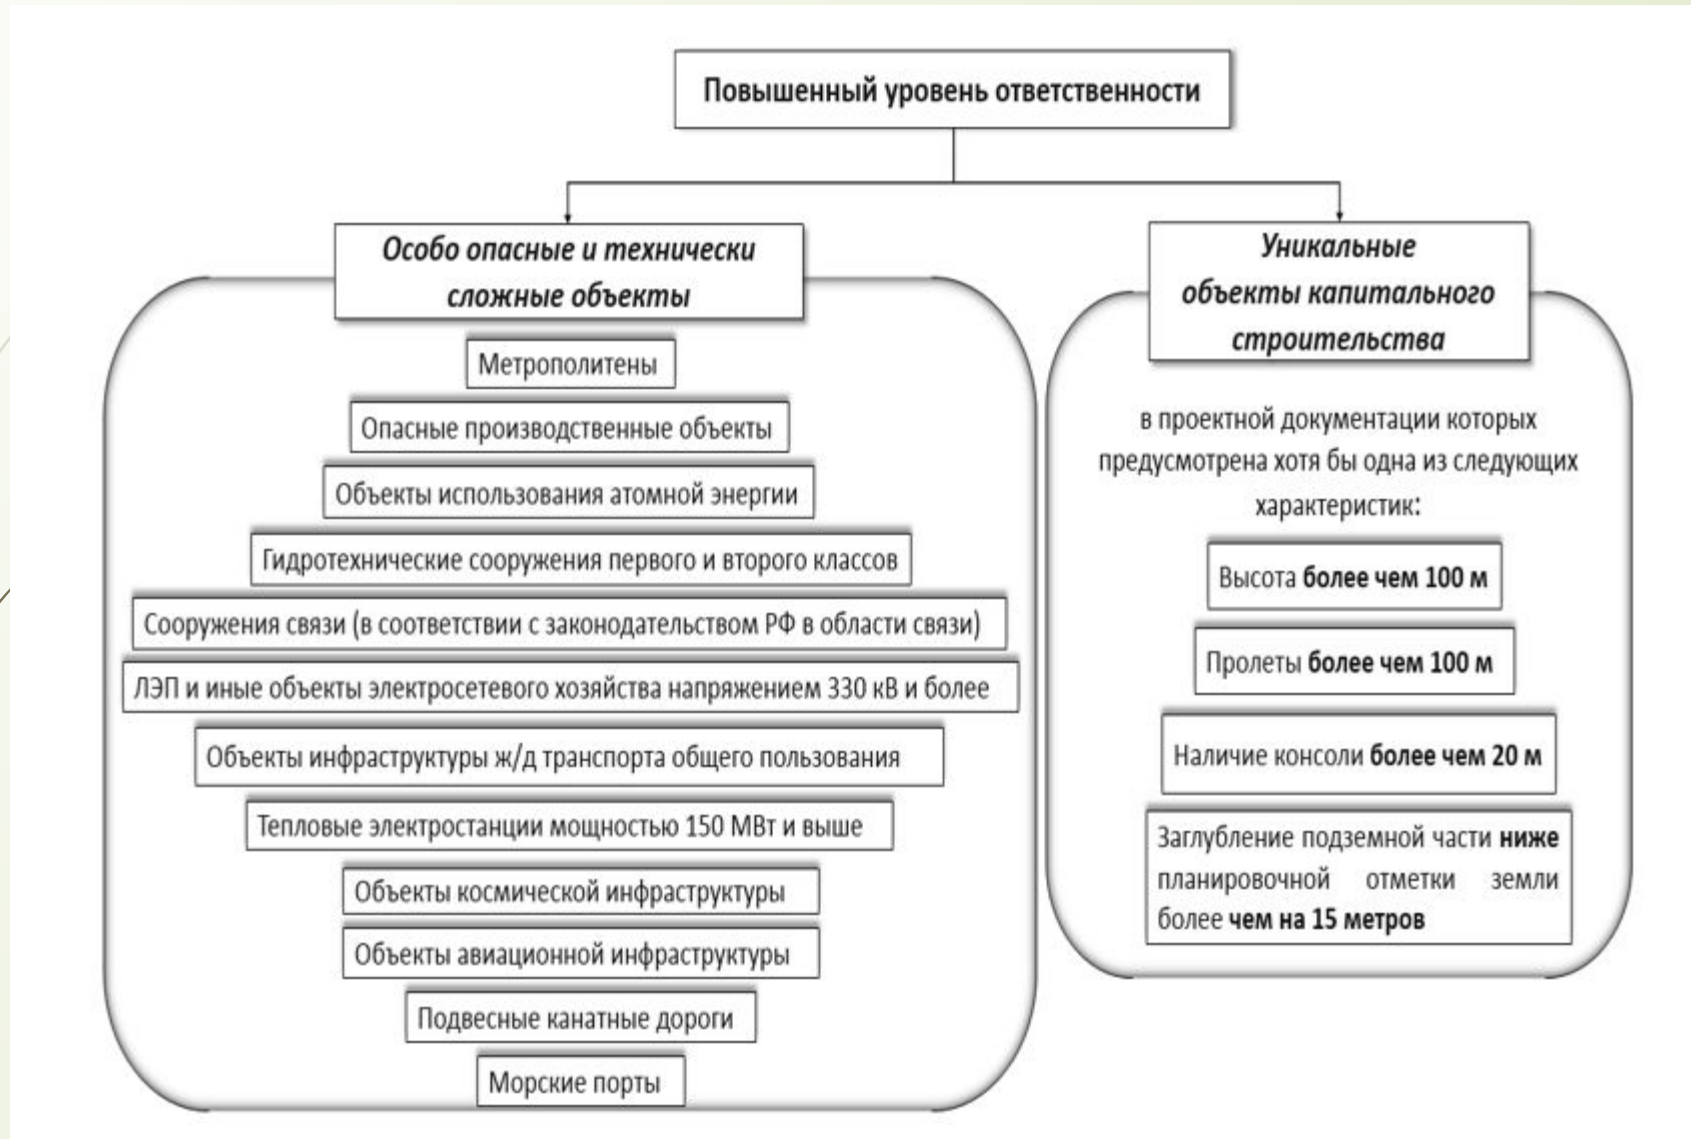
Повышенный уровень ответственности

Особо опасные и технически сложные объекты

Метрополитены

Опасные производственные объекты

Объекты использования атомной энергии

Гидротехнические сооружения первого и второго классов

Сооружения связи (в соответствии с законодательством РФ в области связи)

ЛЭП и иные объекты электросетевого хозяйства напряжением 330 кВ и более

Объекты инфраструктуры ж/д транспорта общего пользования

Тепловые электростанции мощностью 150 МВт и выше

Объекты космической инфраструктуры

Объекты авиационной инфраструктуры

Подвесные канатные дороги

Морские порты

Уникальные объекты капитального строительства

в проектной документации которых предусмотрена хотя бы одна из следующих характеристик:

Высота более чем 100 м

Пролеты более чем 100 м

Наличие консоли более чем 20 м

Заглубление подземной части ниже планировочной отметки земли более чем на 15 метров